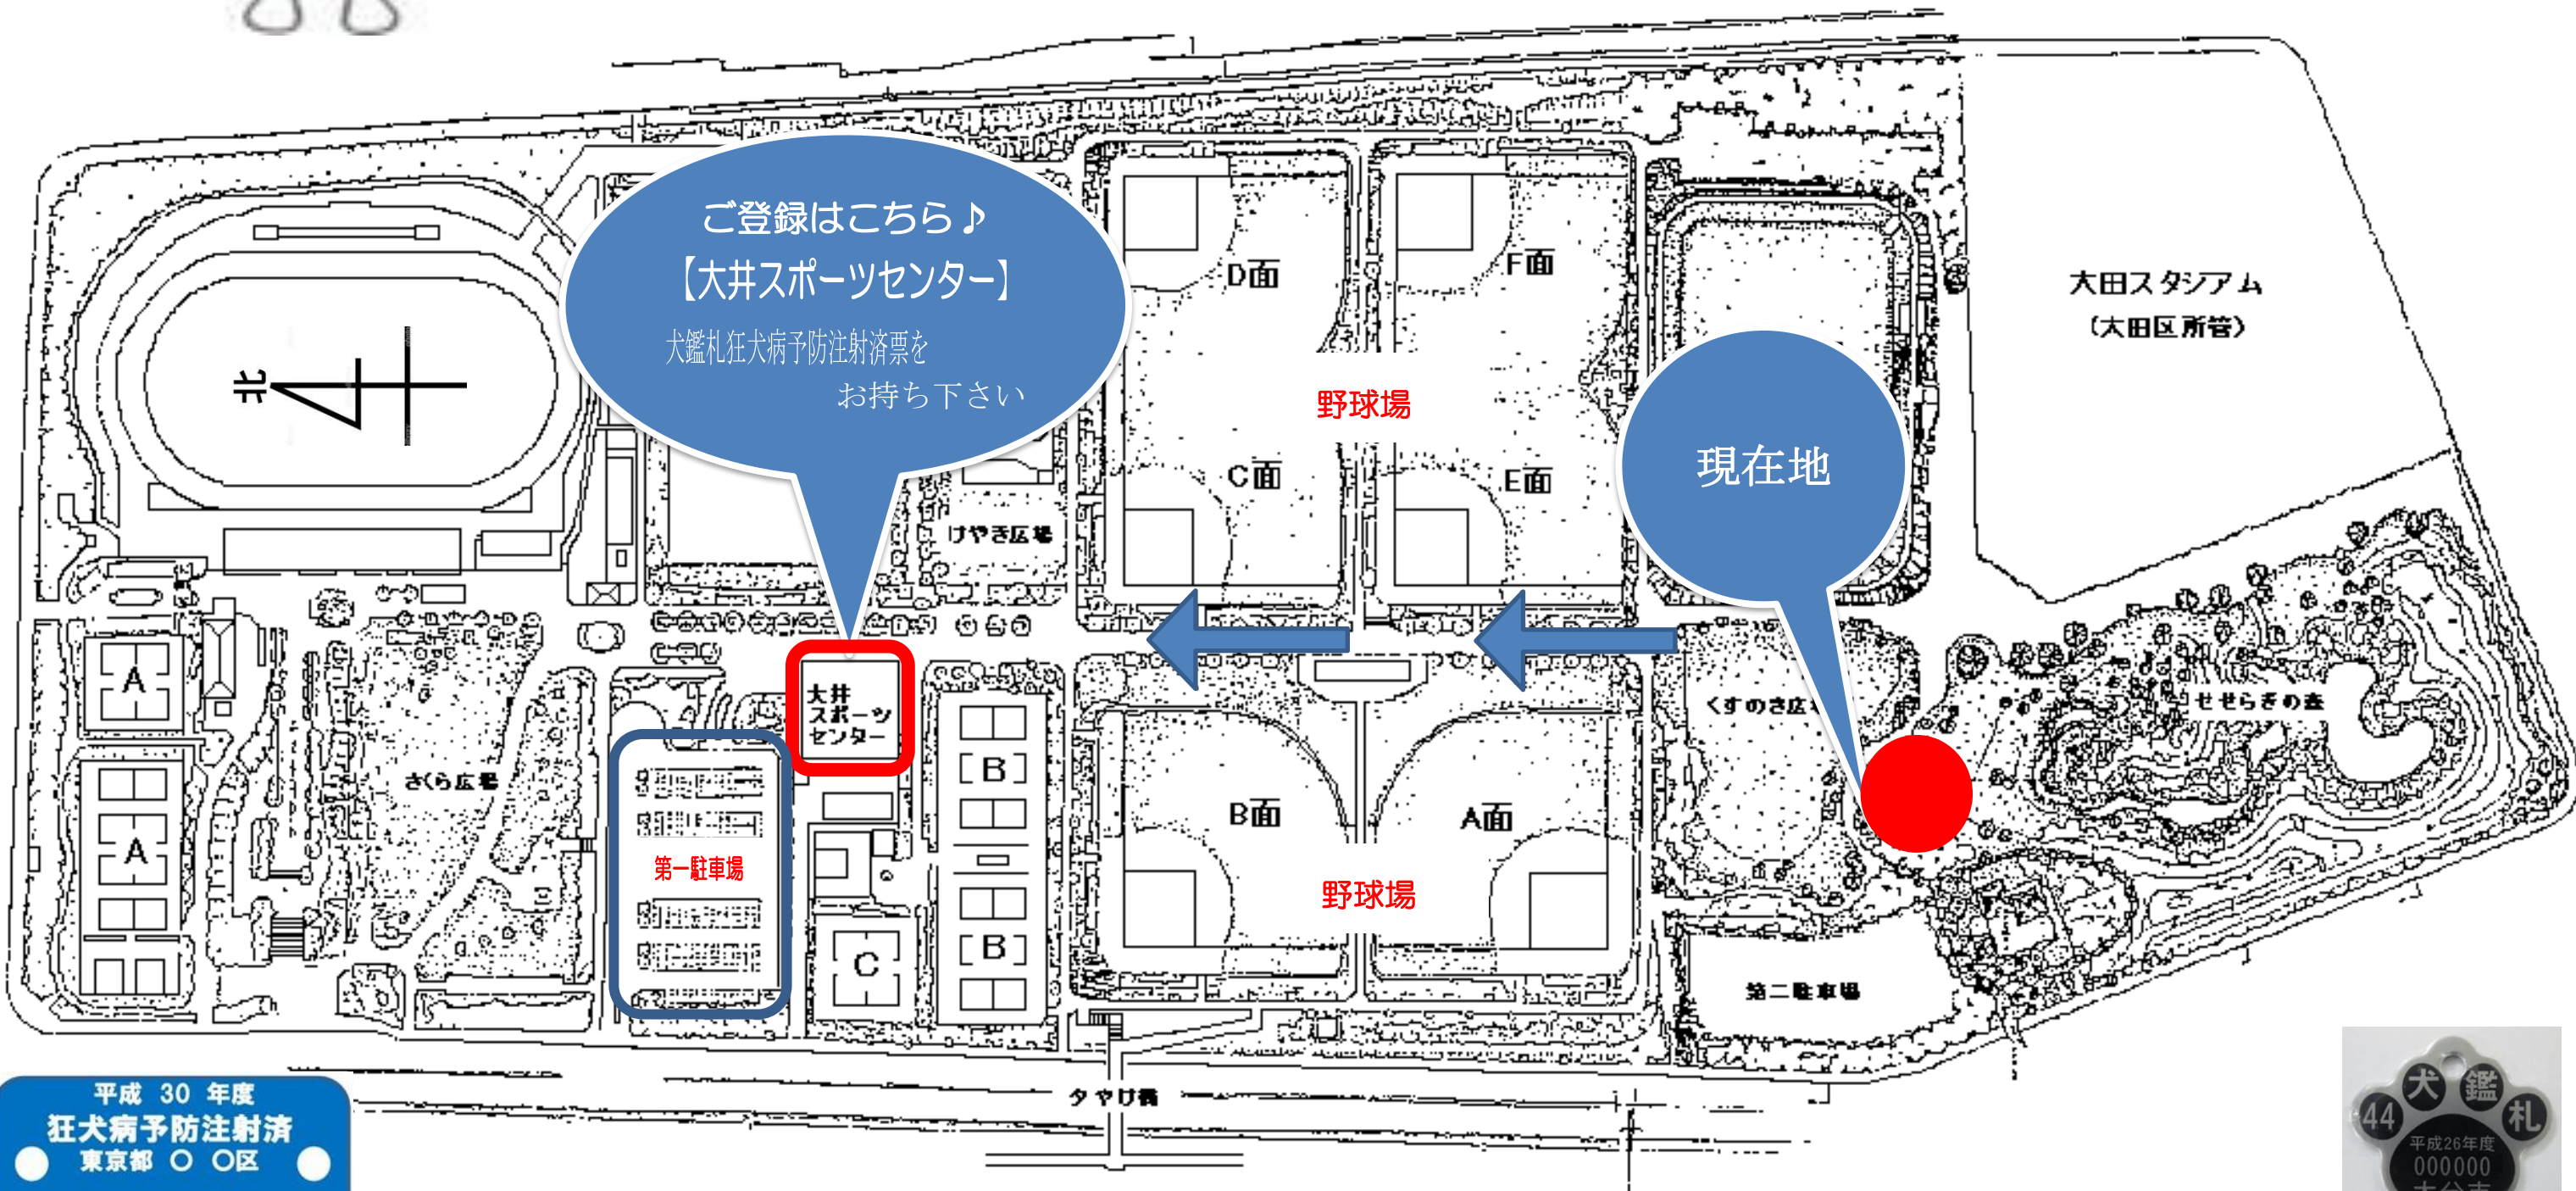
ご登録はこちら♪
【大井スポーツセンター】
犬鑑札狂犬病予防注射済票を
お持ち下さい

北

D面
F面
C面
E面
野球場
B面
A面
野球場

大田スタジアム
(大田区所管)

現在地

けやき広場
A
A
さくら広場
大井スポーツセンター
第一駐車場
B
B
C
くすのき広場
せせらぎの森
第二駐車場
夕やけ橋

平成 30 年度
狂犬病予防注射済
東京都 ○ ○区

犬 鑑 札
44
平成26年度
000000